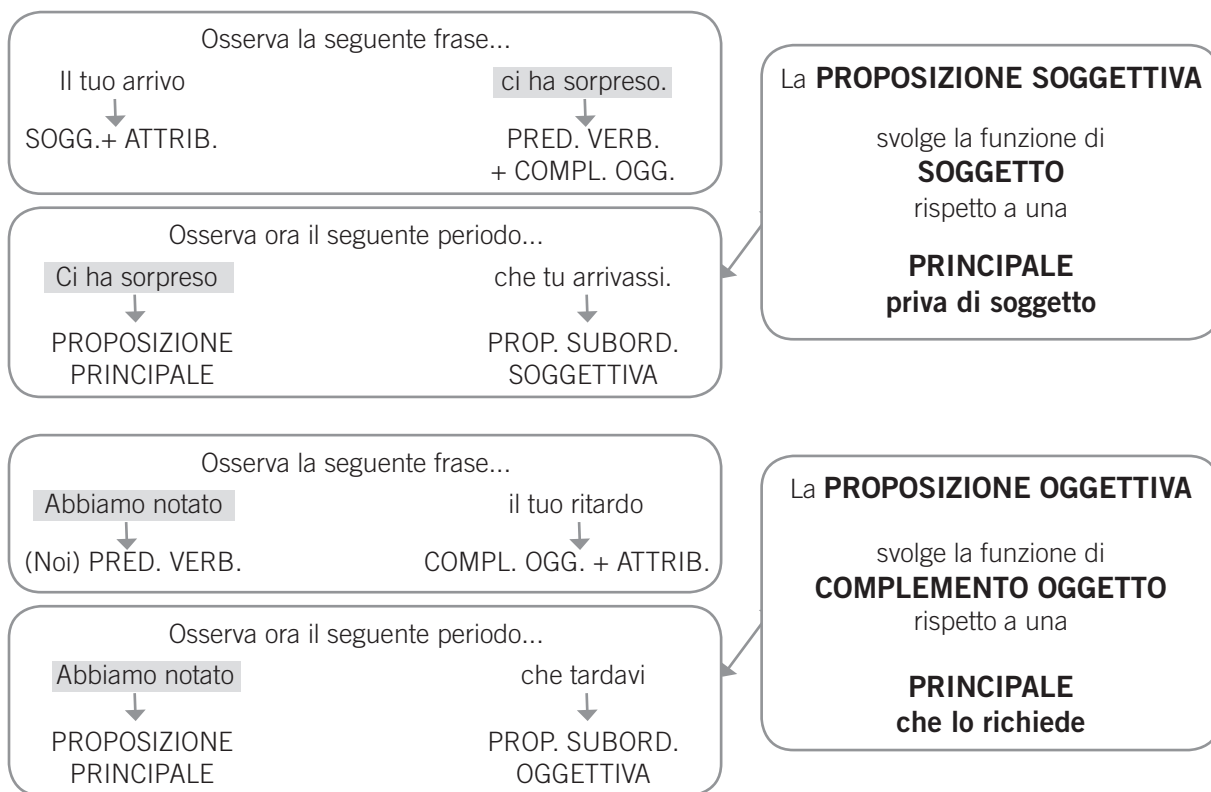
Osserva la seguente frase...

Il tuo arrivo
SOGG.+ ATTRIB.

ci ha sorpreso.
PRED. VERB. + COMPL. OGG.

Osserva ora il seguente periodo...

Ci ha sorpreso
PROPOSIZIONE PRINCIPALE

che tu arrivassi.
PROP. SUBORD. SOGGETTIVA

La **PROPOSIZIONE SOGGETTIVA**

svolge la funzione di
**SOGGETTO**
rispetto a una

**PRINCIPALE**
**priva di soggetto**

Osserva la seguente frase...

Abbiamo notato
(Noi) PRED. VERB.

il tuo ritardo
COMPL. OGG. + ATTRIB.

Osserva ora il seguente periodo...

Abbiamo notato
PROPOSIZIONE PRINCIPALE

che tardavi
PROP. SUBORD. OGGETTIVA

La **PROPOSIZIONE OGGETTIVA**

svolge la funzione di
**COMPLEMENTO OGGETTO**
rispetto a una

**PRINCIPALE**
**che lo richiede**